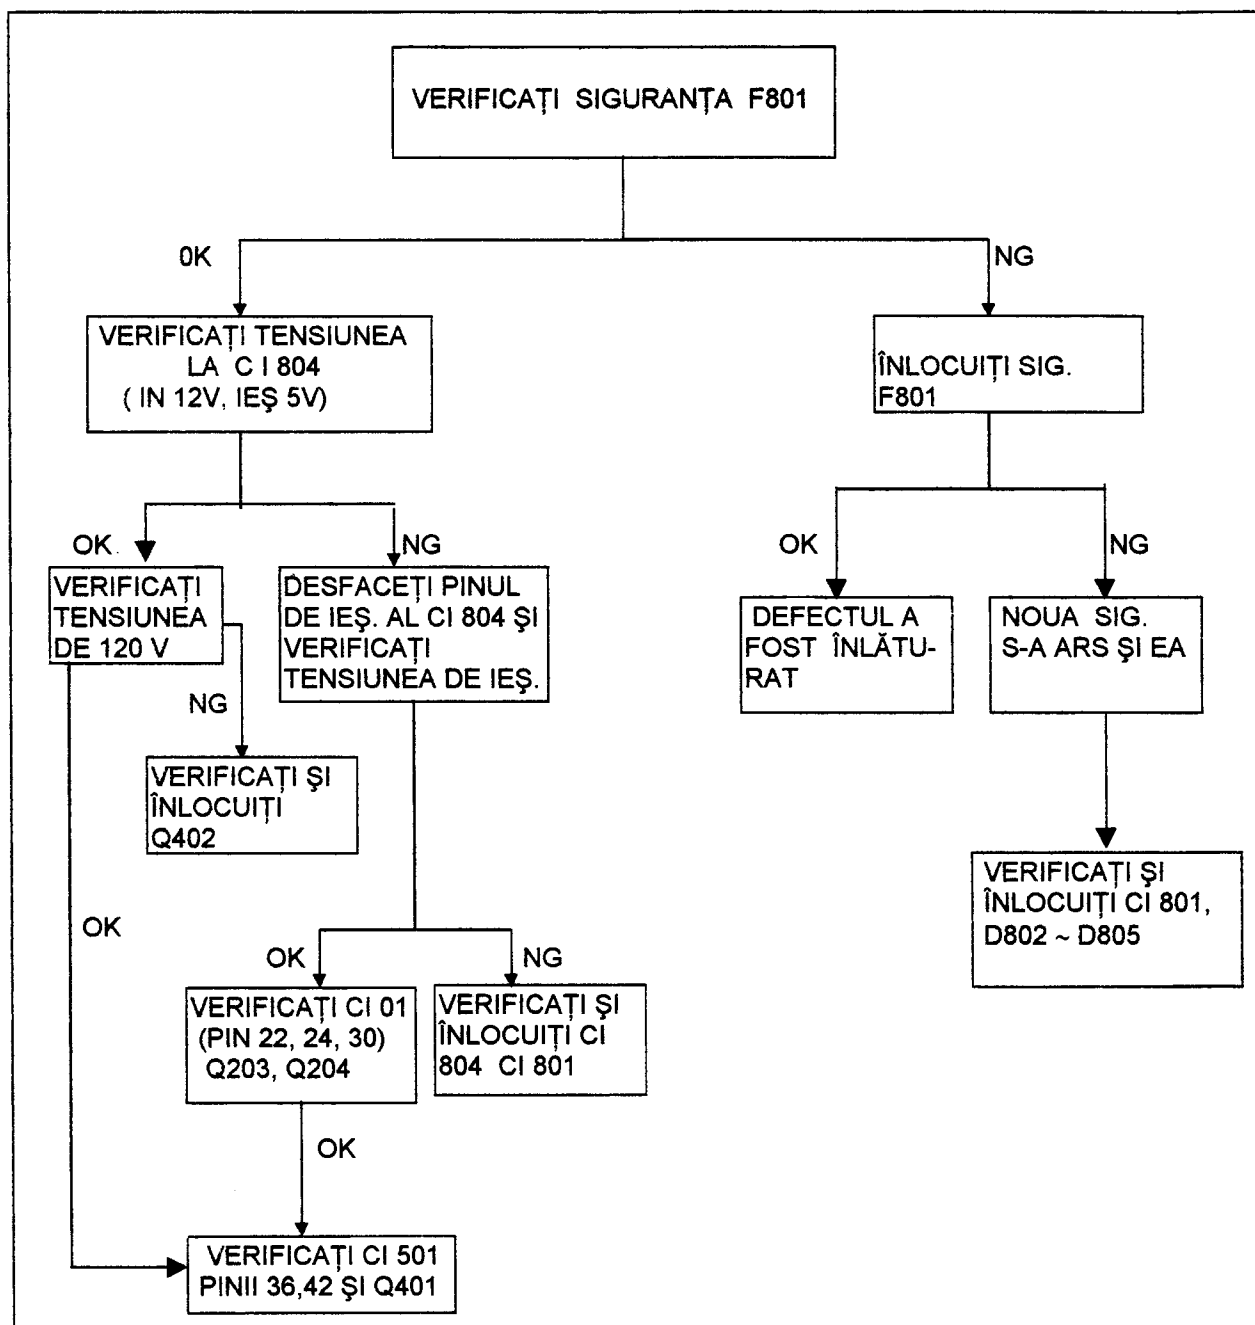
VERIFICAȚI SIGURANȚA F801

0K

NG

VERIFICAȚI TENSIUNEA LA C I 804 ( IN 12V, IEŞ 5V)

ÎNLOCUIȚI SIG. F801

OK

NG

VERIFICAȚI TENSIUNEA DE 120 V

DESFACEȚI PINUL DE IEŞ. AL CI 804 ŞI VERIFICAȚI TENSIUNEA DE IEŞ.

OK

NG

DEFECTUL A FOST ÎNLĂTURAT

NOUA SIG. S-A ARS ŞI EA

NG

VERIFICAȚI ŞI ÎNLOCUIȚI Q402

VERIFICAȚI ŞI ÎNLOCUIȚI CI 801, D802 ~ D805

OK

OK

NG

VERIFICAȚI CI 01 (PIN 22, 24, 30) Q203, Q204

VERIFICAȚI ŞI ÎNLOCUIȚI CI 804 CI 801

OK

VERIFICAȚI CI 501 PINII 36,42 ŞI Q401